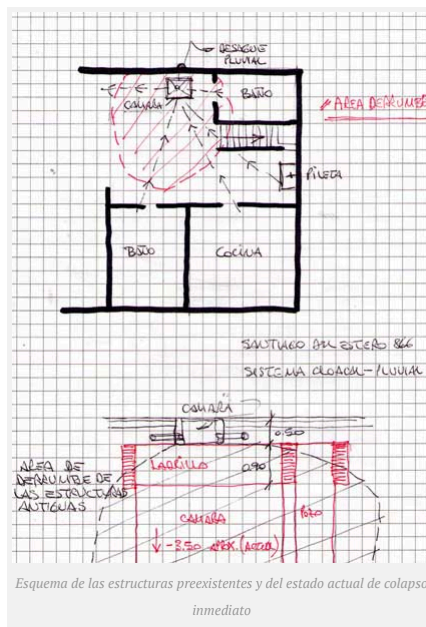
DESAGÜE PLUVIAL

CAMARA

BAÑO

ÁREA DERRUMBE

PILETA

BAÑO

COCINA

SANTIAGO DEL ESTERO 866

SISTEMA CLOACAL/PLUVIAL

CAMARA

0.50

LADRILLO

0.90

ÁREA DE DERRUMBE DE LAS ESTRUCTURAS ANTIGUAS

CAMARA

1.20

-3.50 APROX. (ACTUAL)

Esquema de las estructuras preexistentes y del estado actual de colapso inmediato